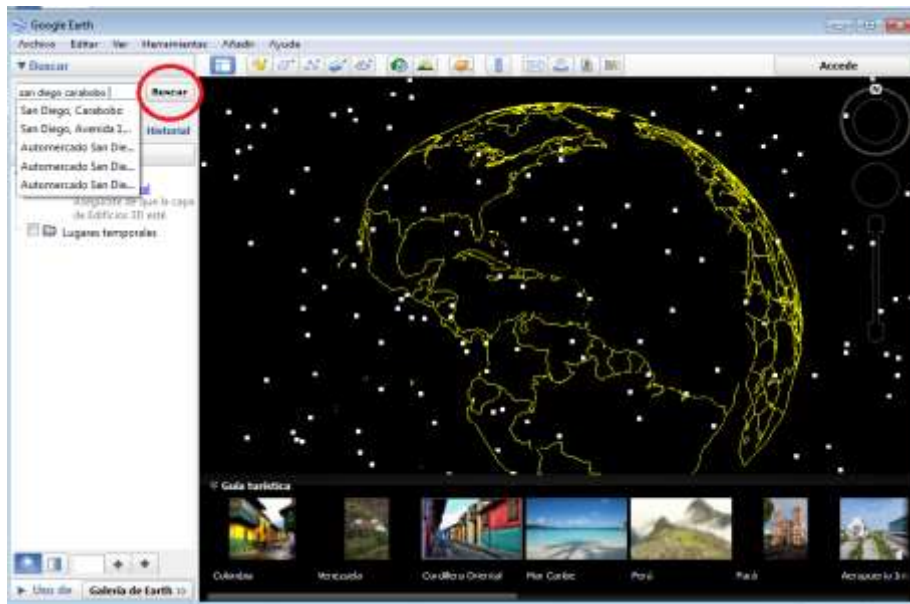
Google Earth

Archivo Editar Ver Herramientas Añadir Ayuda

▼ Buscar

san diego carabobo

Buscar

San Diego, Carabobo
San Diego, Avenida 1...
Automercado San Die...
Automercado San Die...
Automercado San Die...

Historial

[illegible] navegador de que la capa de Edificios 3D esté

Lugares temporales

Accede

▼ Guía turística

Colombia
Venezuela
Cordillera Oriental
Mar Caribe
Perú
Perú
Aeropuerto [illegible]

▶ Uso de
Galería de Earth »